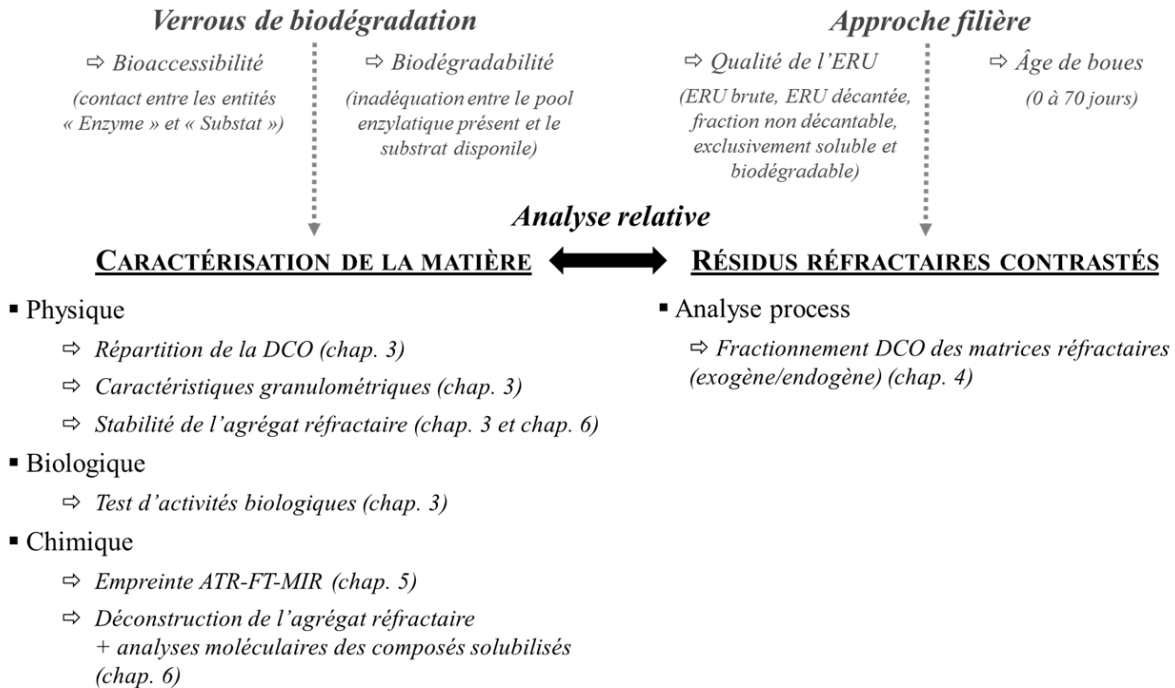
Verrous de biodégradation

⇨ Bioaccessibilité
(contact entre les entités « Enzyme » et « Substat »)

⇨ Biodégradabilité
(inadéquation entre le pool enzylatique présent et le substrat disponile)

Approche filière

⇨ Qualité de l'ERU
(ERU brute, ERU décantée, fraction non décantable, exclusivement soluble et biodégradable)

⇨ Âge de boues
(0 à 70 jours)

Analyse relative

CARACTÉRISATION DE LA MATIÈRE

RÉSIDUS RÉFRACTAIRES CONTRASTÉS

▪ Physique
⇨ Répartition de la DCO (chap. 3)
⇨ Caractéristiques granulométriques (chap. 3)
⇨ Stabilité de l'agrégat réfractaire (chap. 3 et chap. 6)

▪ Biologique
⇨ Test d'activités biologiques (chap. 3)

▪ Chimique
⇨ Empreinte ATR-FT-MIR (chap. 5)
⇨ Déconstruction de l'agrégat réfractaire + analyses moléculaires des composés solubilisés (chap. 6)

▪ Analyse process
⇨ Fractionnement DCO des matrices réfractaires (exogène/endogène) (chap. 4)